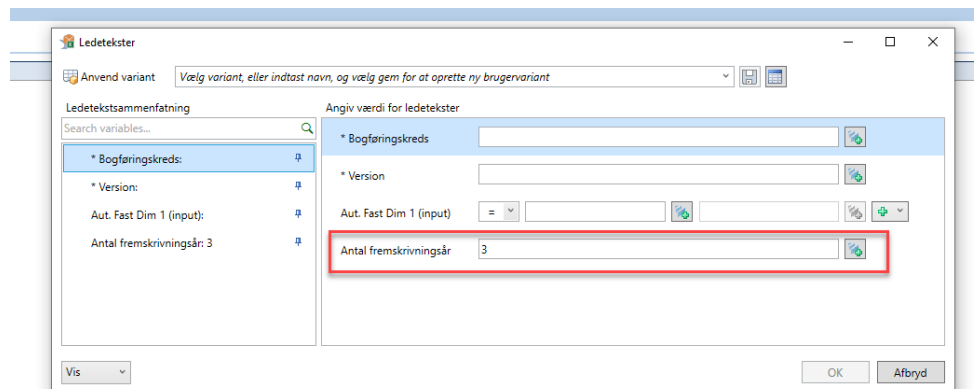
Ledetekster

Anvend variant

Vælg variant, eller indtast navn, og vælg gem for at oprette ny brugervariant

Ledetekstsammenfatning

Search variables...

* Bogføringskreds:

* Version:

Aut. Fast Dim 1 (input):

Antal fremskrivningsår: 3

Angiv værdi for ledetekster

* Bogføringskreds

* Version

Aut. Fast Dim 1 (input)

=

Antal fremskrivningsår

3

Vis

OK

Afbryd